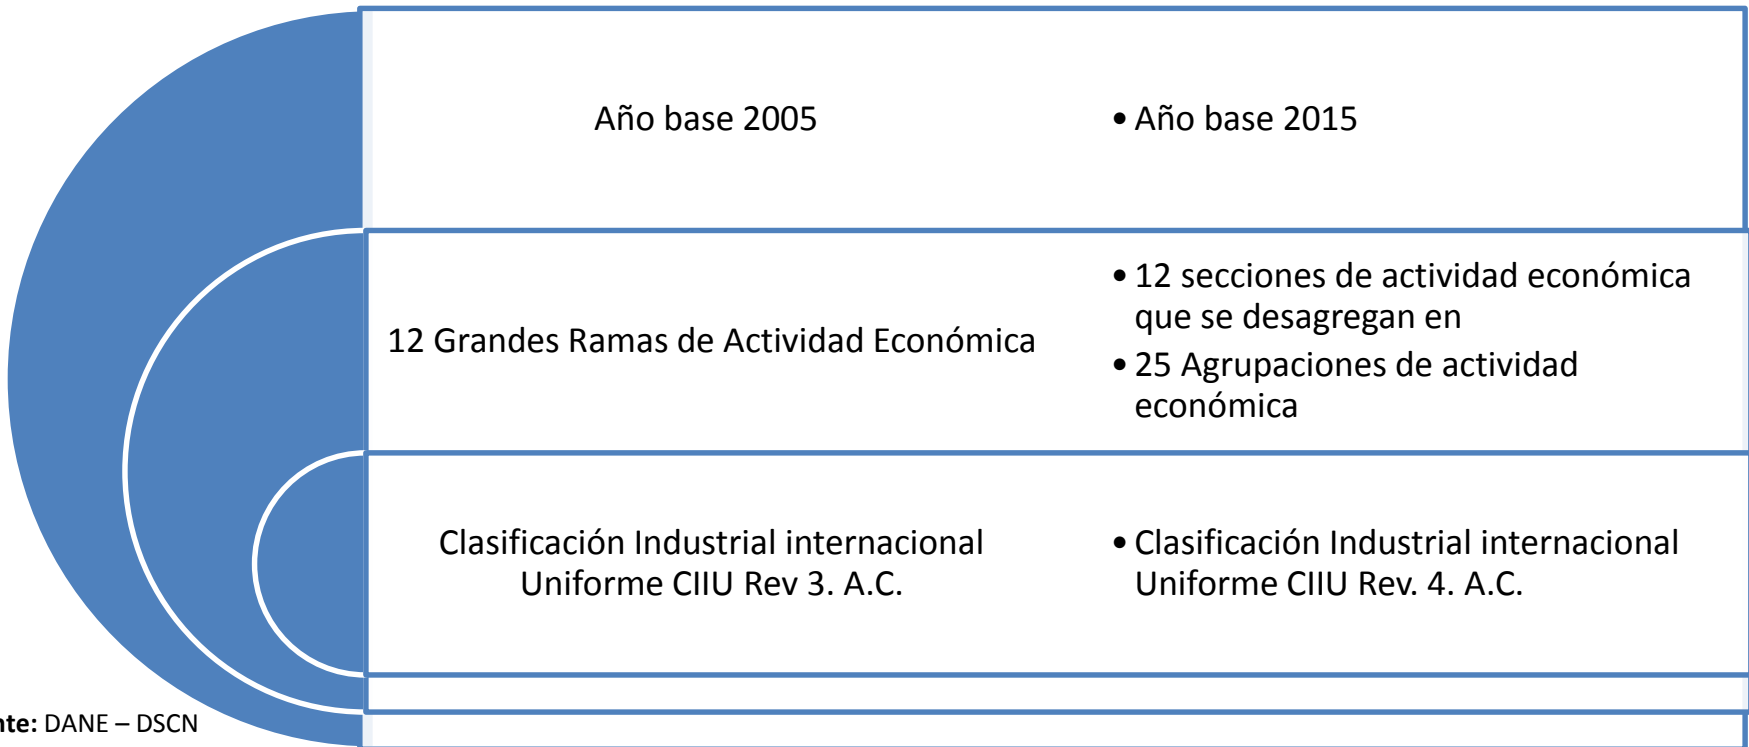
Año base 2005

• Año base 2015

12 Grandes Ramas de Actividad Económica

• 12 secciones de actividad económica que se desagregan en
• 25 Agrupaciones de actividad económica

Clasificación Industrial internacional Uniforme CIIU Rev 3. A.C.

• Clasificación Industrial internacional Uniforme CIIU Rev. 4. A.C.

nte: DANE – DSCN